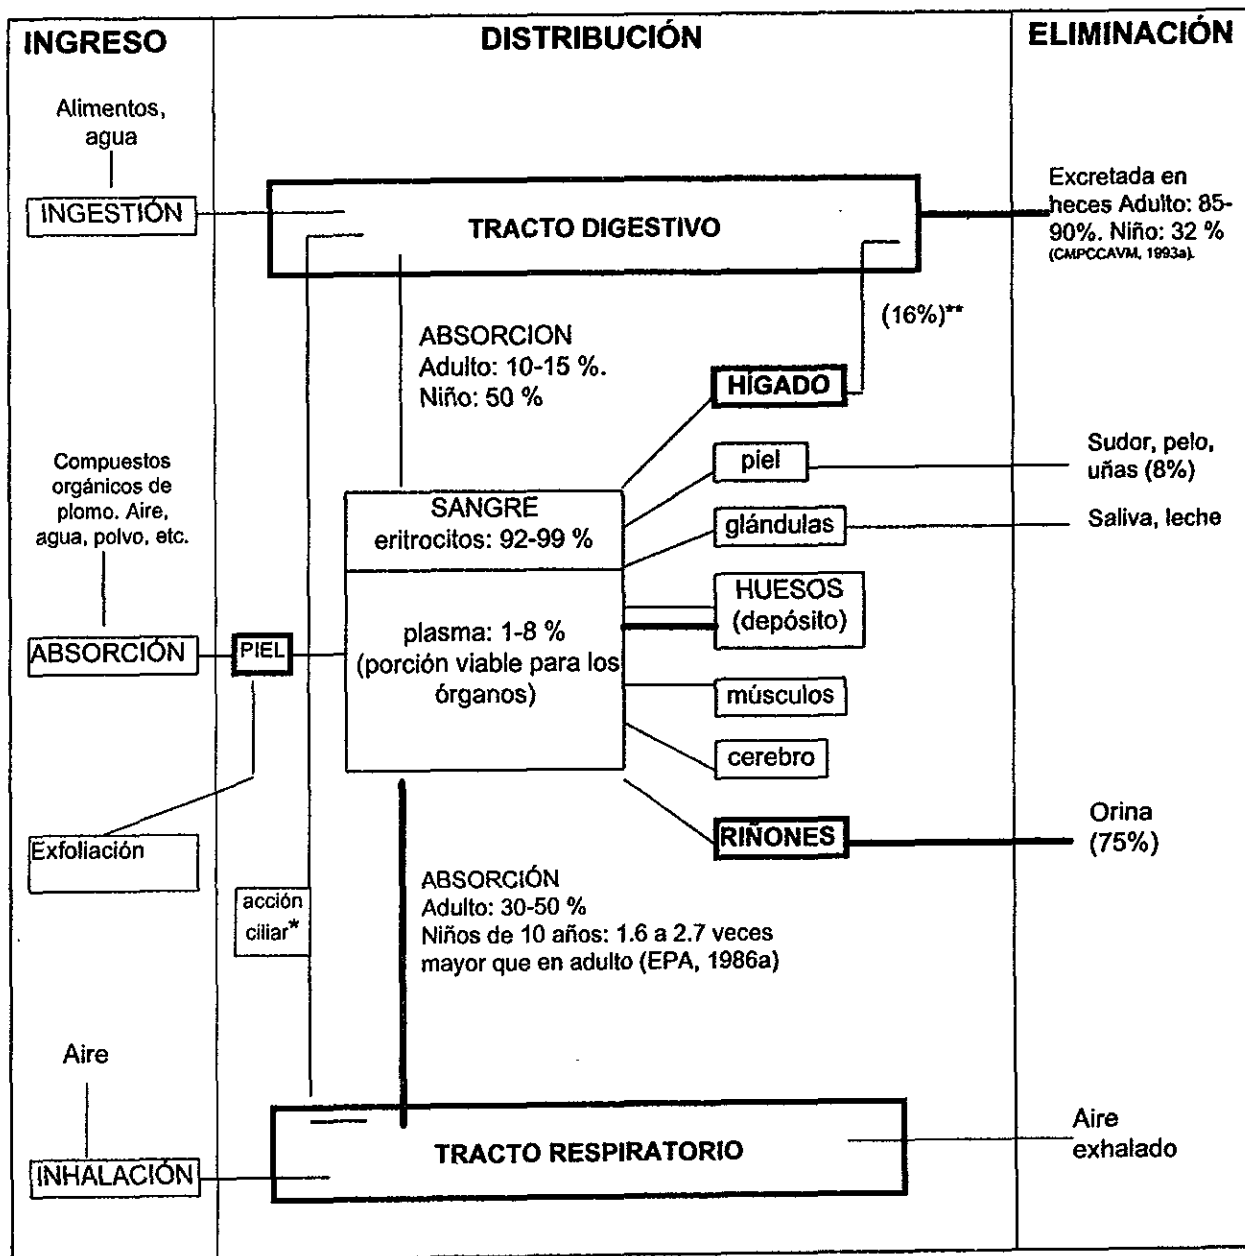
INGRESO

DISTRIBUCIÓN

ELIMINACIÓN

Alimentos, agua

INGESTIÓN

TRACTO DIGESTIVO

Excretada en heces Adulto: 85-90%. Niño: 32 % (CMPCCAVM, 1993a).

(16%)**

ABSORCION
Adulto: 10-15 %.
Niño: 50 %

HÍGADO

Compuestos orgánicos de plomo. Aire, agua, polvo, etc.

piel

Sudor, pelo, uñas (8%)

SANGRE
eritrocitos: 92-99 %

glándulas

Saliva, leche

HUESOS
(depósito)

ABSORCIÓN

PIEL

plasma: 1-8 %
(porción viable para los órganos)

músculos

cerebro

Exfoliación

RIÑONES

Orina
(75%)

acción ciliar*

ABSORCIÓN
Adulto: 30-50 %
Niños de 10 años: 1.6 a 2.7 veces mayor que en adulto (EPA, 1986a)

Aire

INHALACIÓN

TRACTO RESPIRATORIO

Aire exhalado